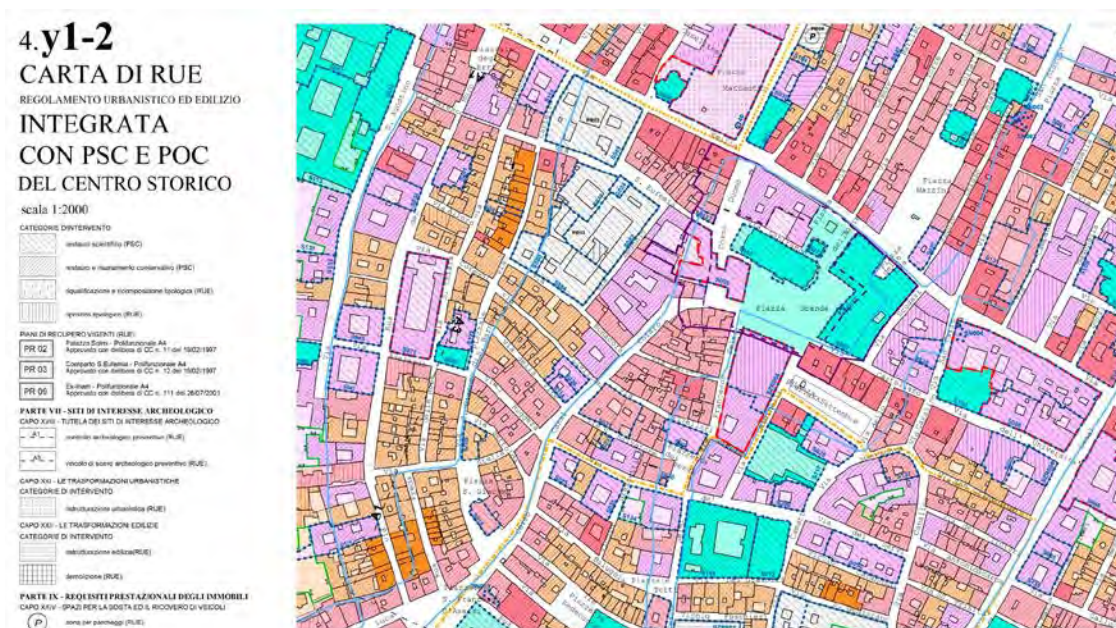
4.y1-2
CARTA DI RUE
REGOLAMENTO URBANISTICO ED EDILIZIO
INTEGRATA
CON PSC E POC
DEL CENTRO STORICO
scala 1:2000

CATEGORIE D'INTERVENTO
restauro scientifico (PSC)
restauro e risanamento conservativo (PSC)
riqualificazione e ricomposizione tipologica (RUE)
ripristino tipologico (RUE)

PIANI DI RECUPERO VIGENTI (RUE)
PR 02 Palazzo Bolm - Polifunzionale A4 Approvato con delibera di CC n. 11 del 19/02/1997
PR 03 Comparto S.Eufemia - Polifunzionale A4 Approvato con delibera di CC n. 12 del 19/02/1997
PR 06 Ex-Inam - Polifunzionale A4 Approvato con delibera di CC n. 111 del 26/07/2001

PARTE VII - SITI DI INTERESSE ARCHEOLOGICO
CAPO XVIII - TUTELA DEI SITI DI INTERESSE ARCHEOLOGICO
controllo archeologico preventivo (RUE)
vincolo di scavo archeologico preventivo (RUE)

CAPO XXI - LE TRASFORMAZIONI URBANISTICHE
CATEGORIE DI INTERVENTO
ristrutturazione urbanistica (RUE)
CAPO XXII - LE TRASFORMAZIONI EDILIZIE
CATEGORIE DI INTERVENTO
ristrutturazione edilizia(RUE)
demolizione (RUE)

PARTE IX - REQUISITI PRESTAZIONALI DEGLI IMMOBILI
CAPO XXIV - SPAZI PER LA SOSTA ED IL RICOVERO DI VEICOLI
P zona per parcheggi (RUE)

P
Piazza Mazzini
Piazza Grande
Via
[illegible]